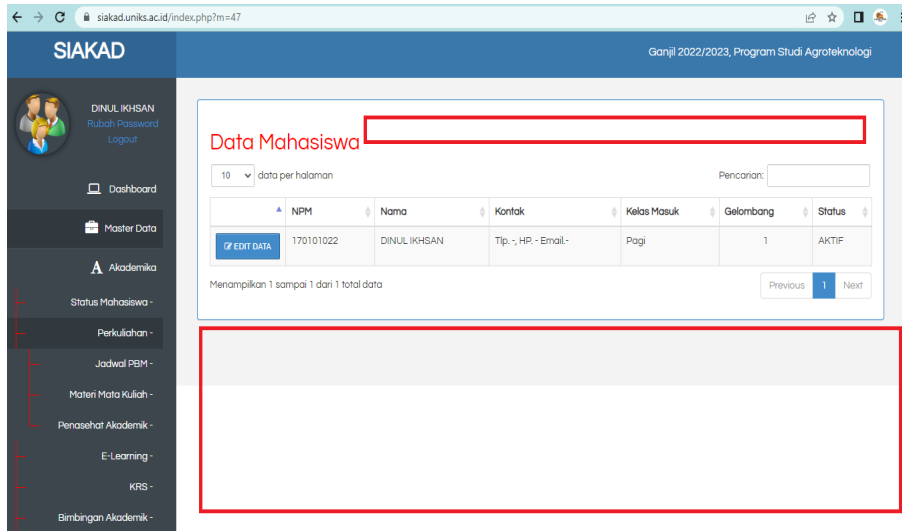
siakad.uniks.ac.id/index.php?m=47

SIAKAD

Ganjil 2022/2023, Program Studi Agroteknologi

DINUL IKHSAN
Rubah Password
Logout

Dashboard

Master Data

Akademika

Status Mahasiswa -

Perkuliahan -

Jadwal PBM -

Materi Mata Kuliah -

Penasehat Akademik -

E-Learning -

KRS -

Bimbingan Akademik -

Data Mahasiswa

10 data per halaman

Pencarian:

| | NPM | Nama | Kontak | Kelas Masuk | Gelombang | Status |
|---|---|---|---|---|---|---|
| EDIT DATA | 170101022 | DINUL IKHSAN | Tlp. -, HP. - Email.- | Pagi | 1 | AKTIF |

Menampilkan 1 sampai 1 dari 1 total data

Previous 1 Next